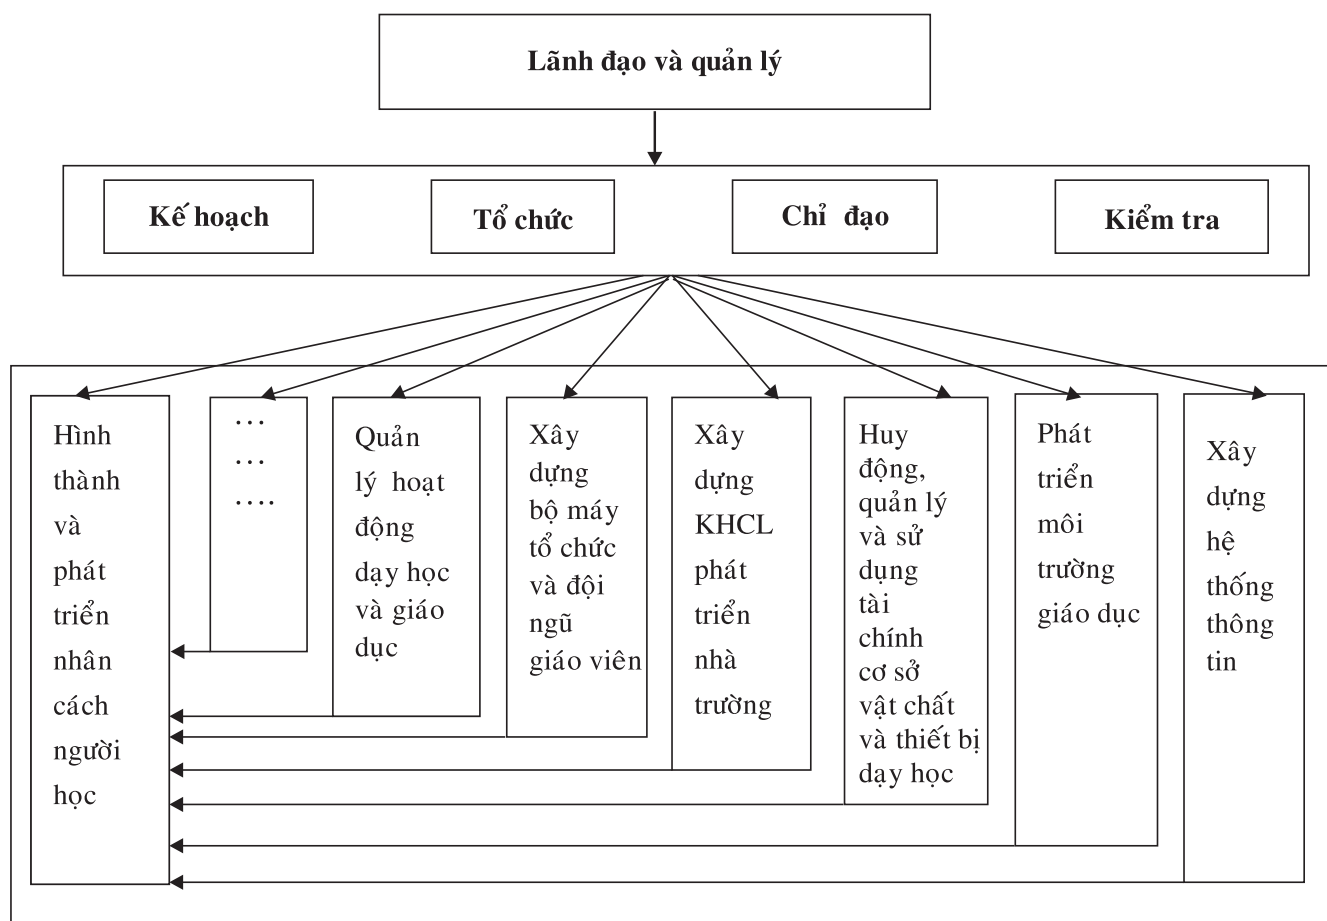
Lãnh đạo và quản lý

Kế hoạch

Tổ chức

Chỉ đạo

Kiểm tra

Hình thành và phát triển nhân cách người học

…
…
….

Quản lý hoạt động dạy học và giáo dục

Xây dựng bộ máy tổ chức và đội ngũ giáo viên

Xây dựng KHCL phát triển nhà trường

Huy động, quản lý và sử dụng tài chính cơ sở vật chất và thiết bị dạy học

Phát triển môi trường giáo dục

Xây dựng hệ thống thông tin